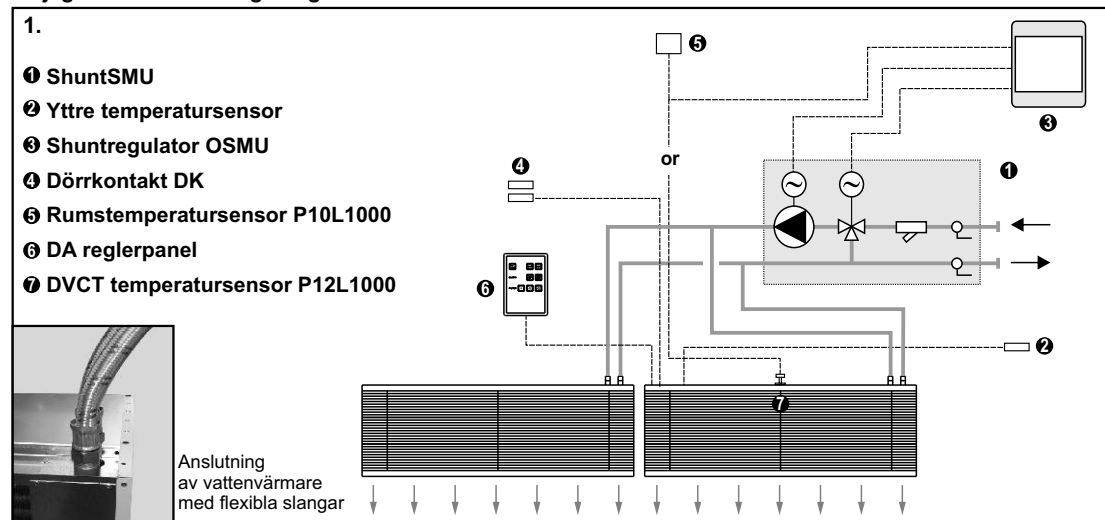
1.

❶ ShuntSMU

❷ Yttre temperatursensor

❸ Shuntregulator OSMU

❹ Dörrkontakt DK

❺ Rumstemperatursensor P10L1000

❻ DA reglerpanel

❼ DVCT temperatursensor P12L1000

❺

❸

❹

or

❶

❻

❷

❼

Anslutning av vattenvärmare med flexibla slangar